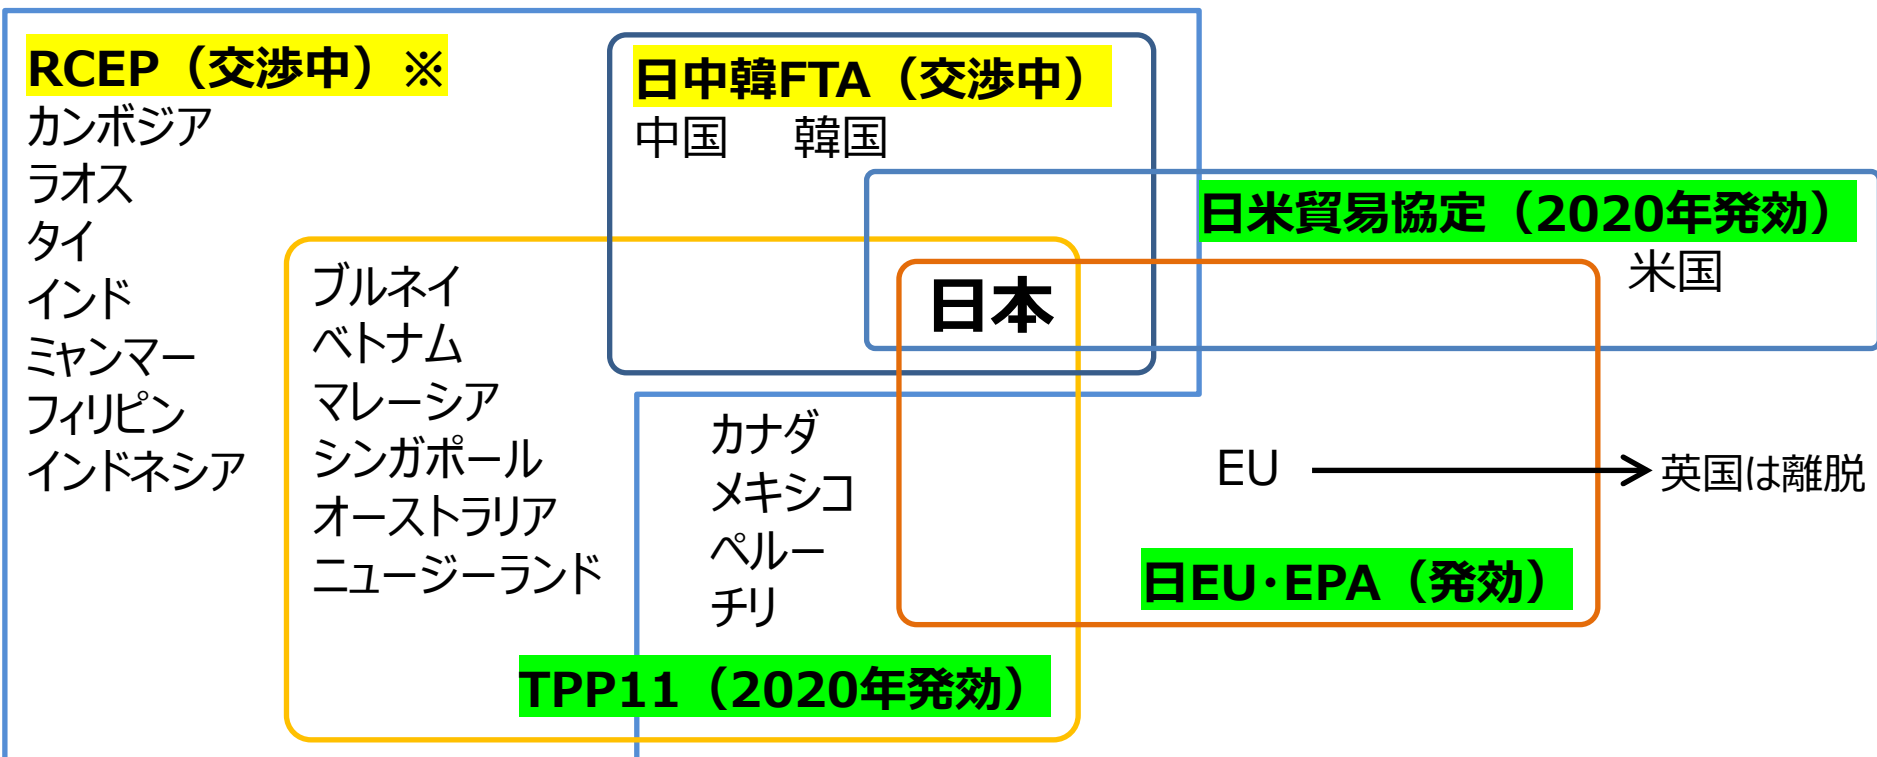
RCEP（交渉中）※
カンボジア
ラオス
タイ
インド
ミャンマー
フィリピン
インドネシア

日中韓FTA（交渉中）
中国　韓国

日米貿易協定（2020年発効）
米国

ブルネイ
ベトナム
マレーシア
シンガポール
オーストラリア
ニュージーランド

日本

カナダ
メキシコ
ペルー
チリ

EU
英国は離脱

日EU･EPA（発効）

TPP11（2020年発効）